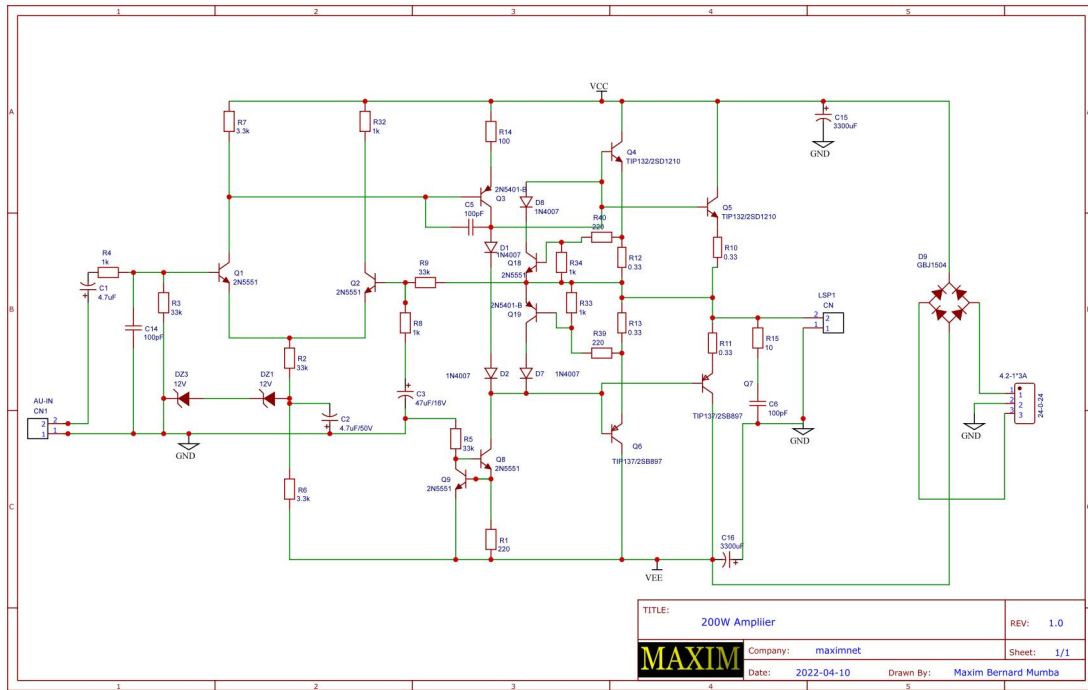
1 2 3 4 5
A B C

VCC
R7 3.3k
R32 1k
R14 100
Q4 TIP132/2SD1210
C15 3300uF
GND
2N5401-B Q3
D8 1N4007
C5 100pF
Q5 TIP132/2SD1210
R40 220
D1 1N4007
R12 0.33
R10 0.33
R4 1k
Q18 2N5551
R34 1k
D9 GBJ1504
C1 4.7uF
Q1 2N5551
Q2 2N5551
R9 33k
R3 33k
2N5401-B Q19
R33 1k
LSP1 CN
C14 100pF
R8 1k
R13 0.33
R39 220
R11 0.33
R15 10
R2 33k
1N4007
D2
D7
1N4007
DZ3 12V
DZ1 12V
C3 47uF/16V
Q7
4.2-1*3A
AU-IN CN1
C2 4.7uF/50V
TIP137/2SB897
C6 100pF
24-0-24
GND
R5 33k
Q8 2N5551
Q6 TIP137/2SB897
GND
Q9 2N5551
R6 3.3k
R1 220
C16 3300uF
VEE

TITLE: 200W Ampliier
REV: 1.0
MAXIM
Company: maximnet
Sheet: 1/1
Date: 2022-04-10
Drawn By: Maxim Bernard Mumba